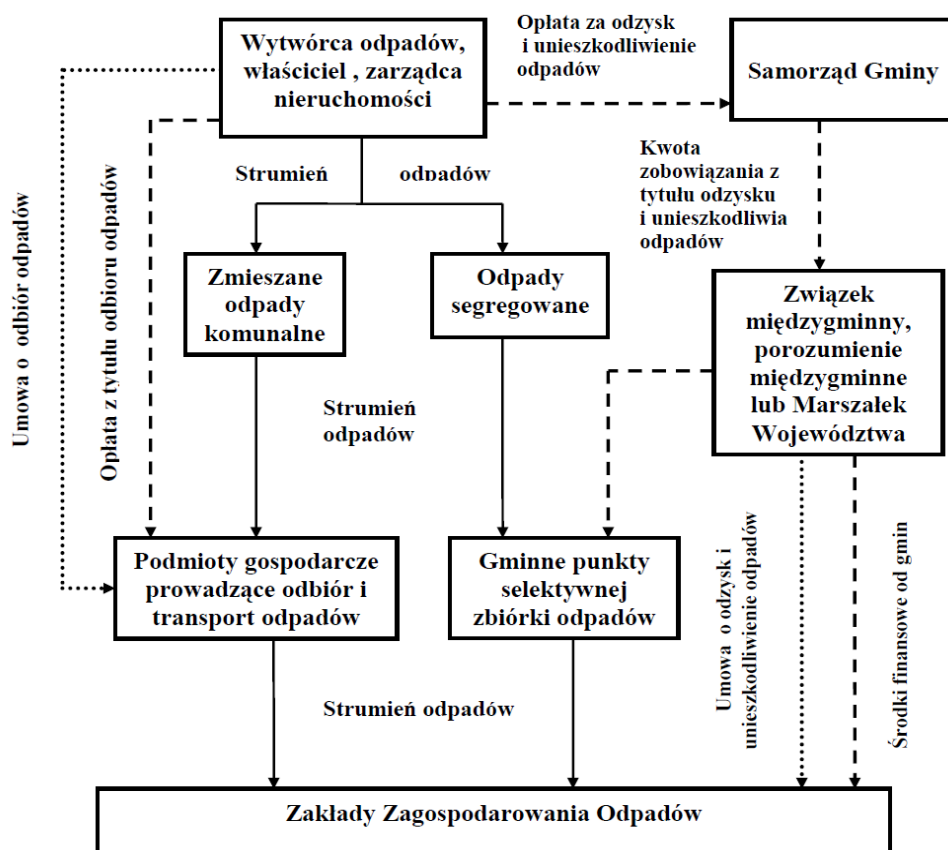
Wytwórca odpadów, właściciel , zarządca nieruchomości

Opłata za odzysk i unieszkodliwienie odpadów

Samorząd Gminy

Umowa o odbiór odpadów

Opłata z tytułu odbioru odpadów

Strumień odpadów

Kwota zobowiązania z tytułu odzysku i unieszkodliwia odpadów

Zmieszane odpady komunalne

Odpady segregowane

Związek międzygminny, porozumienie międzygminne lub Marszałek Województwa

Strumień odpadów

Podmioty gospodarcze prowadzące odbiór i transport odpadów

Gminne punkty selektywnej zbiórki odpadów

Umowa o odzysk i unieszkodliwienie odpadów

Środki finansowe od gmin

Strumień odpadów

Zaklady Zagospodarowania Odpadów